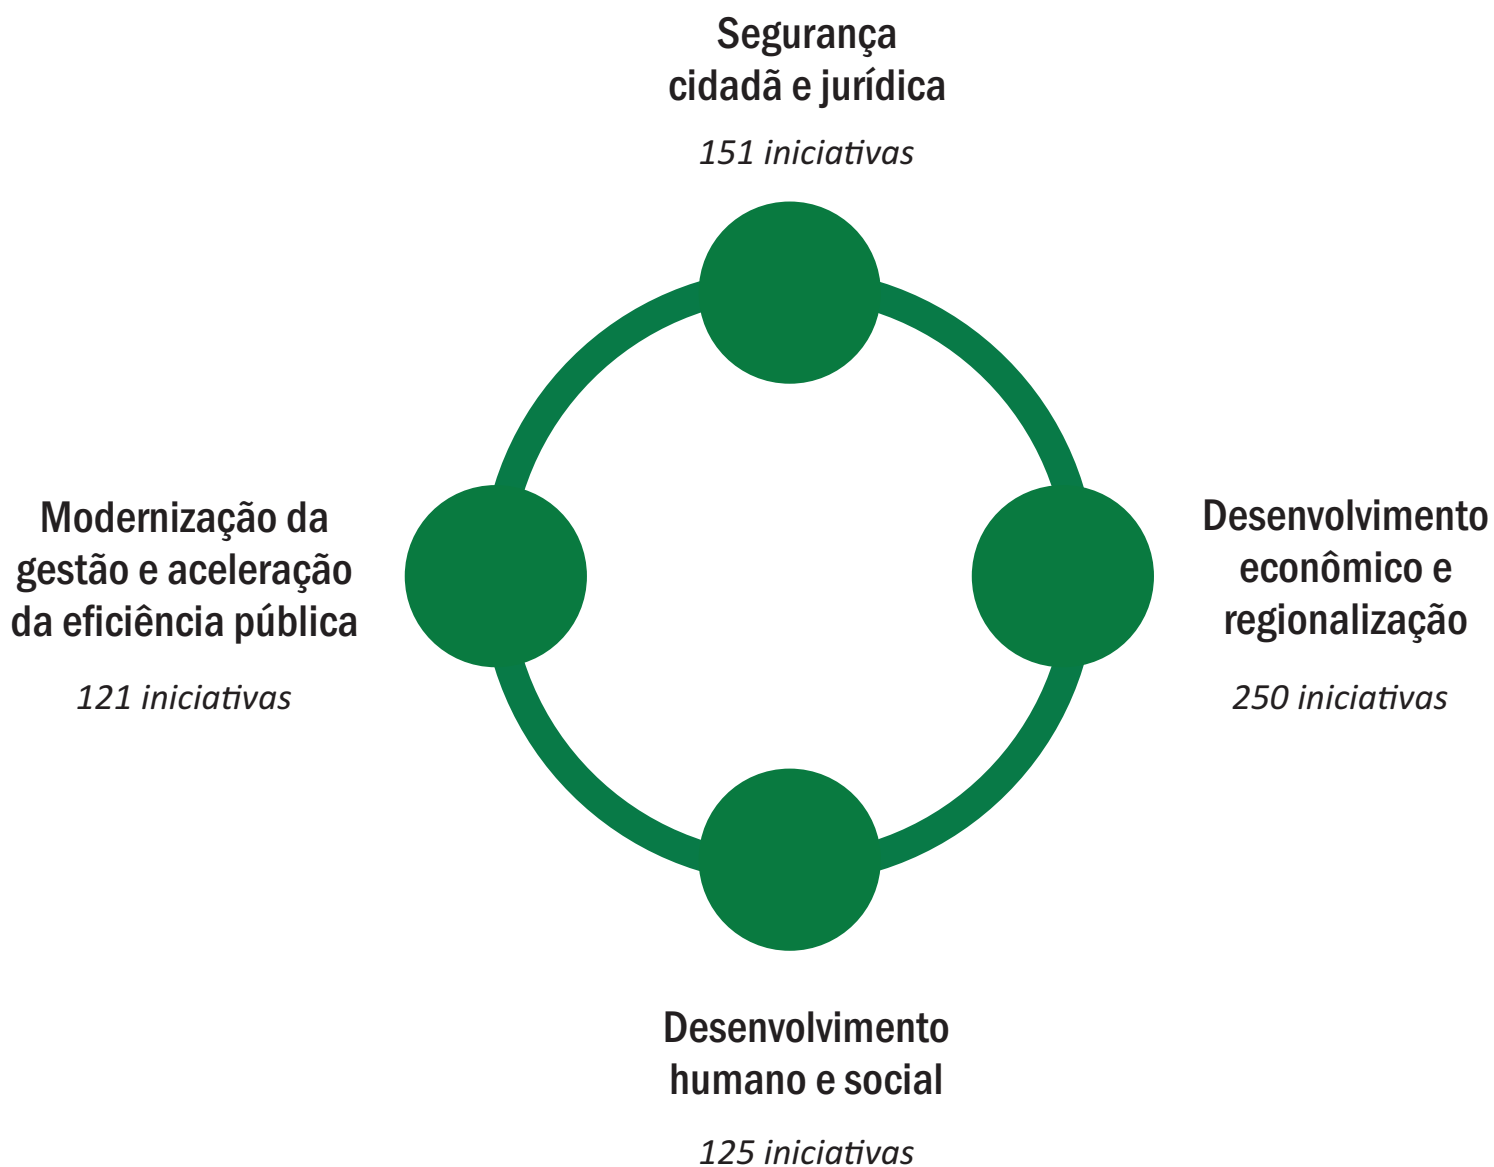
Segurança cidadã e jurídica

151 iniciativas

Modernização da gestão e aceleração da eficiência pública

121 iniciativas

Desenvolvimento econômico e regionalização

250 iniciativas

Desenvolvimento humano e social

125 iniciativas